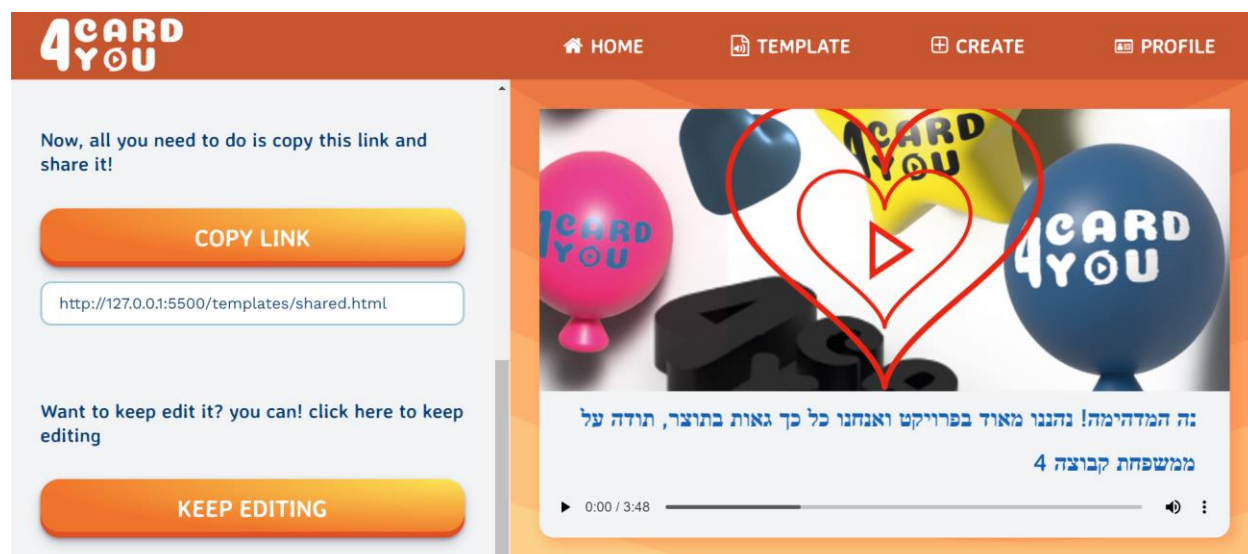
4CARD YOU

HOME TEMPLATE CREATE PROFILE

Now, all you need to do is copy this link and share it!

COPY LINK

http://127.0.0.1:5500/templates/shared.html

Want to keep edit it? you can! click here to keep editing

KEEP EDITING

4CARD YOU

4CARD YOU

4CARD YOU

:זה המדהימה! נהננו מאוד בפרויקט ואנחנו כל כך גאות בתוצר, תודה על ממשפחת קבוצה 4

0:00 / 3:48